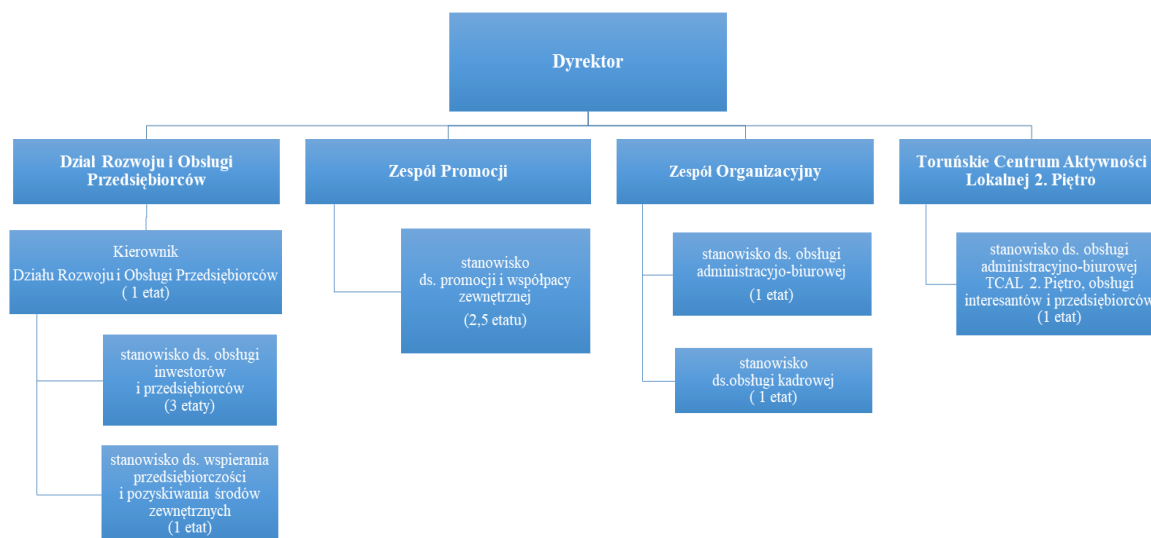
Dyrektor

Dział Rozwoju i Obsługi Przedsiębiorców

Kierownik
Działu Rozwoju i Obsługi Przedsiębiorców
( 1 etat)

stanowisko ds. obsługi inwestorów i przedsiębiorców (3 etaty)

stanowisko ds. wspierania przedsiębiorczości i pozyskiwania środów zewnętrznych (1 etat)

Zespół Promocji

stanowisko ds. promocji i współpacy zewnętrznej

(2,5 etatu)

Zespół Organizacyjny

stanowisko ds. obsługi administracyjo-biurowej

(1 etat)

stanowisko ds.obsługi kadrowej ( 1 etat)

Toruńskie Centrum Aktywności Lokalnej 2. Piętro

stanowisko ds. obsługi administracyjno-biurowej TCAL 2. Piętro, obsługi interesantów i przedsiębiorców
(1 etat)